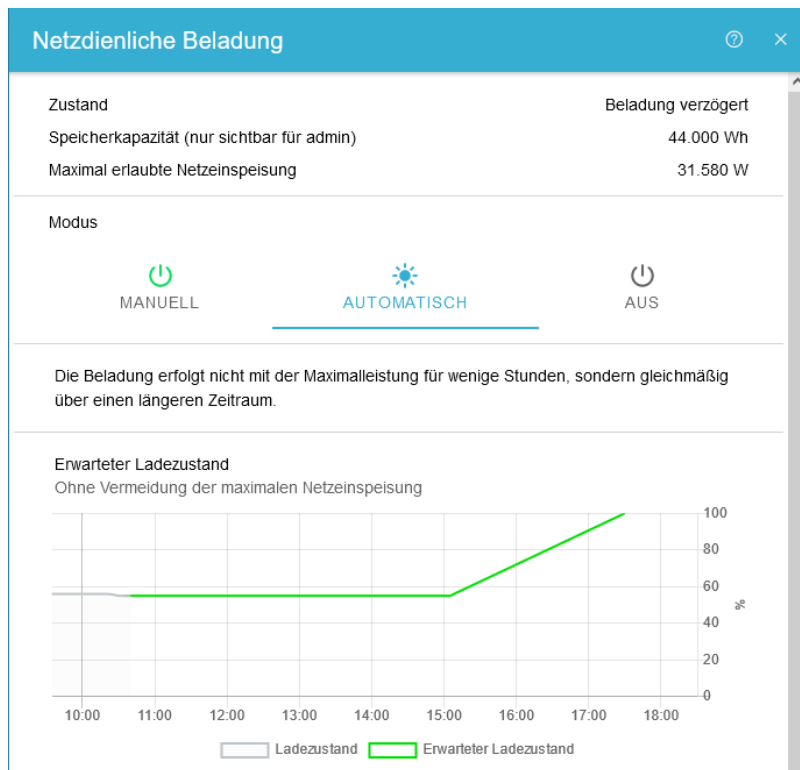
Netzdienliche Beladung

| | |
|---|---|
| Zustand | Beladung verzögert |
| Speicherkapazität (nur sichtbar für admin) | 44.000 Wh |
| Maximal erlaubte Netzeinspeisung | 31.580 W |

Modus

MANUELL AUTOMATISCH AUS

Die Beladung erfolgt nicht mit der Maximalleistung für wenige Stunden, sondern gleichmäßig über einen längeren Zeitraum.

Erwarteter Ladezustand
Ohne Vermeidung der maximalen Netzeinspeisung

100
80
60
40
20
0
%

10:00 11:00 12:00 13:00 14:00 15:00 16:00 17:00 18:00

Ladezustand Erwarteter Ladezustand